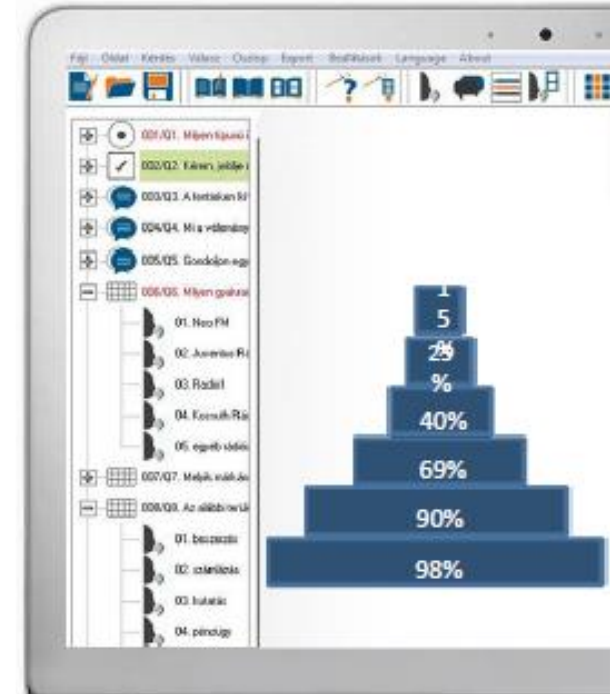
Fájl Oldal Kérdés Válasz Csatop Export Beállítások Language About

001/Q1. Milyen típusú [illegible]
002/Q2. Kérem, jelölje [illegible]
003/Q3. A kérdésben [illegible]
004/Q4. Mi a véleménye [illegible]
005/Q5. Gondoljon egy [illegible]
006/Q6. Milyen gyakran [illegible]
01. Neo FM
02. Juventus Rá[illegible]
03. Radio1
04. Kossuth Rá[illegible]
05. egyéb rádió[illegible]
007/Q7. Melyik rádiók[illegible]
008/Q8. Az alábbi rovat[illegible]
01. bevezetés
02. szórakozás
03. hírek
04. pénzügy

1
5
%
23
%
40%
69%
90%
98%